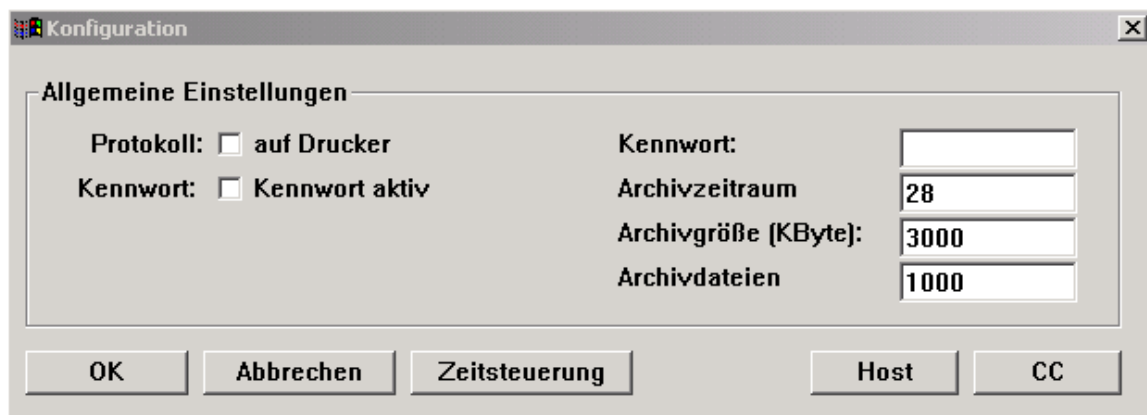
Konfiguration

Allgemeine Einstellungen

Protokoll: auf Drucker

Kennwort: Kennwort aktiv

Kennwort:

Archivzeitraum 28

Archivgröße (KByte): 3000

Archivdateien 1000

OK

Abbrechen

Zeitsteuerung

Host

CC